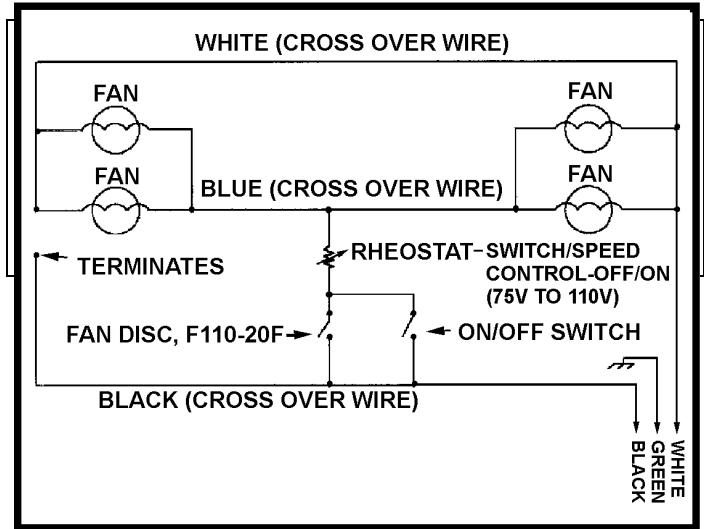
WHITE (CROSS OVER WIRE)

FAN

FAN

FAN

FAN

BLUE (CROSS OVER WIRE)

RHEOSTAT-SWITCH/SPEED CONTROL-OFF/ON (75V TO 110V)

TERMINATES

FAN DISC, F110-20F

ON/OFF SWITCH

BLACK (CROSS OVER WIRE)

BLACK

GREEN

WHITE